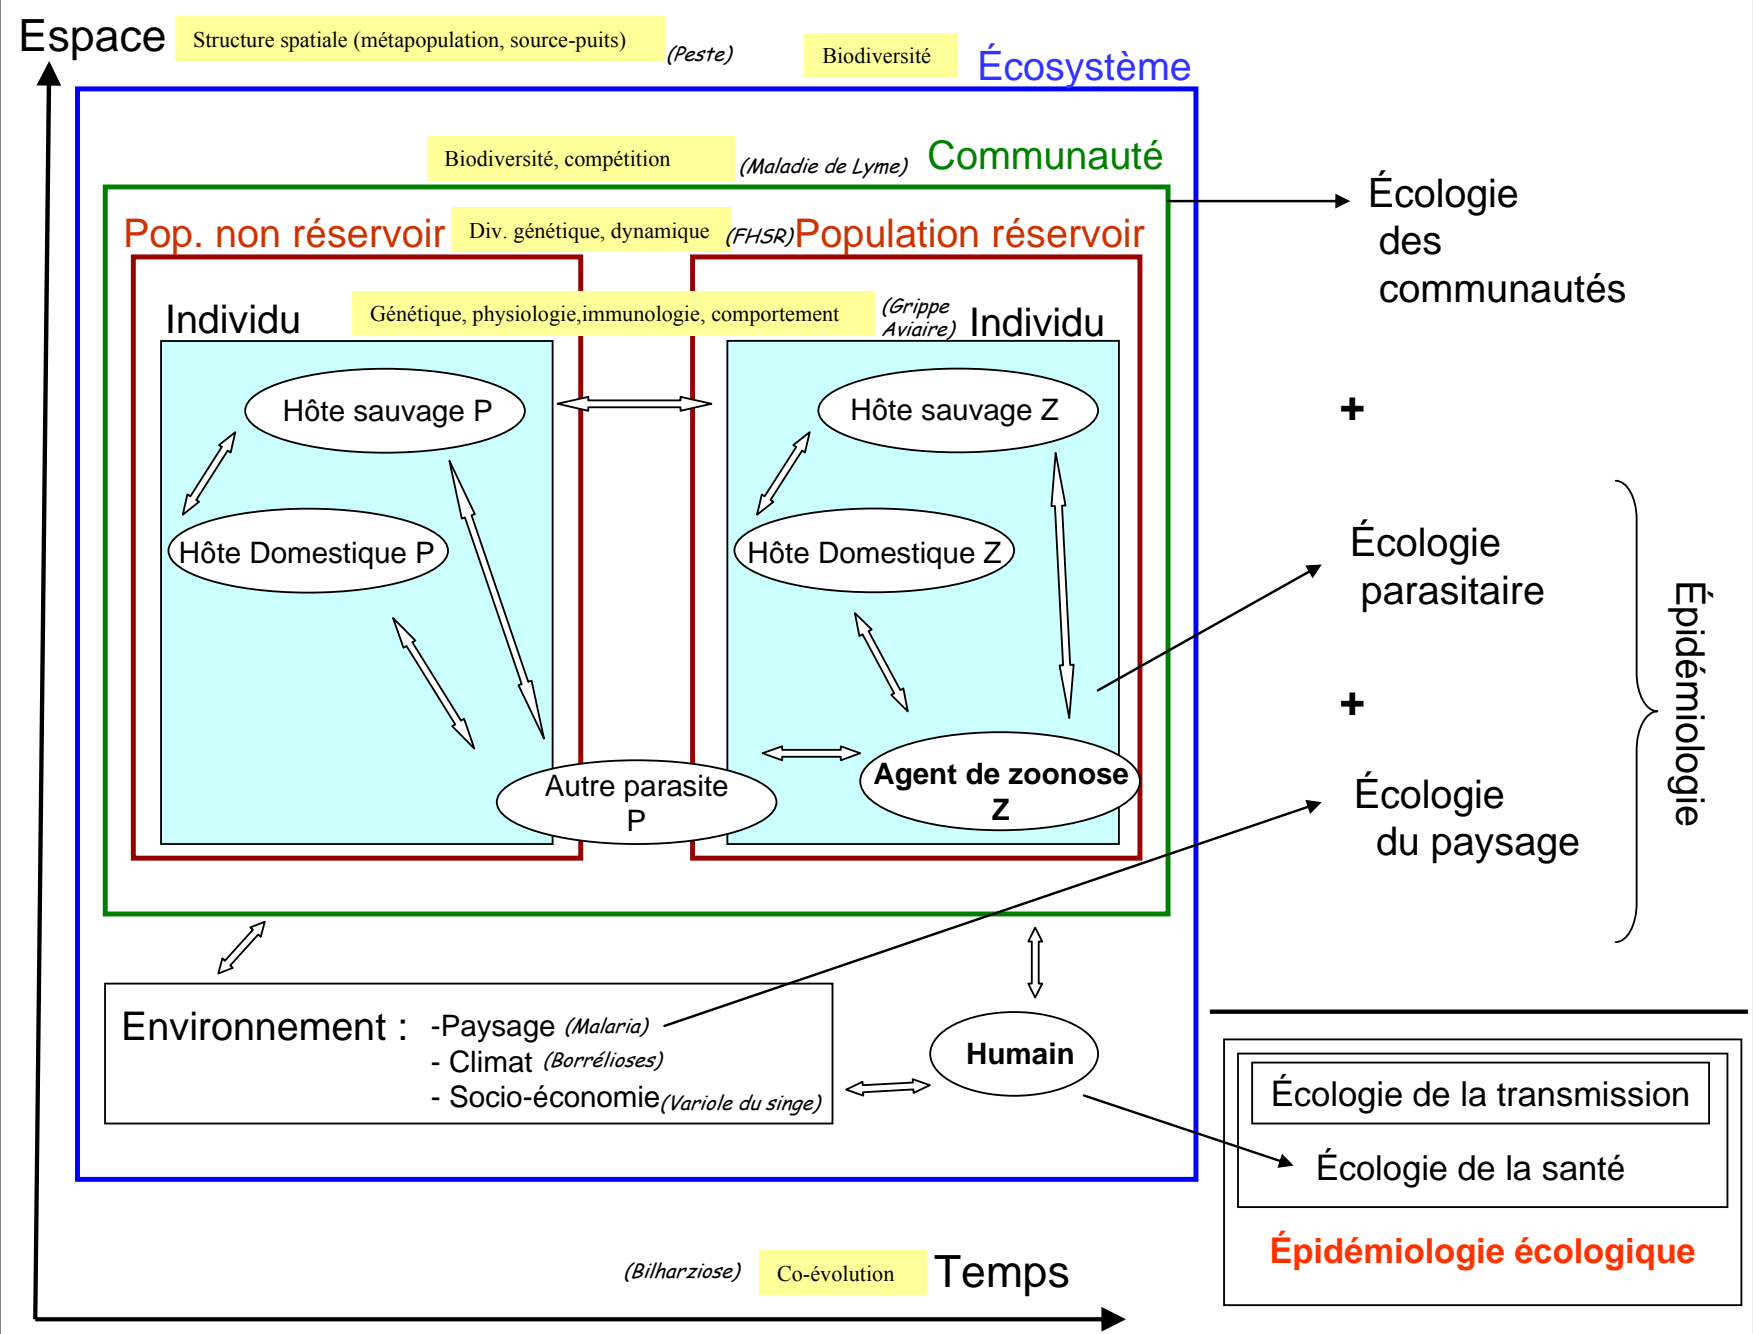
Espace

Structure spatiale (métapopulation, source-puits) (Peste) Biodiversité Écosystème

Biodiversité, compétition (Maladie de Lyme) Communauté

Pop. non réservoir Div. génétique, dynamique (FHSR) Population réservoir

Individu Génétique, physiologie,immunologie, comportement (Grippe Aviaire) Individu

Hôte sauvage P

Hôte Domestique P

Autre parasite P

Hôte sauvage Z

Hôte Domestique Z

Agent de zoonose Z

Écologie des communautés

+

Écologie parasitaire

+

Écologie du paysage

Épidémiologie

Environnement : -Paysage (Malaria)
- Climat (Borrélioses)
- Socio-économie (Variole du singe)

Humain

Écologie de la transmission

Écologie de la santé

Épidémiologie écologique

(Bilharziose) Co-évolution Temps